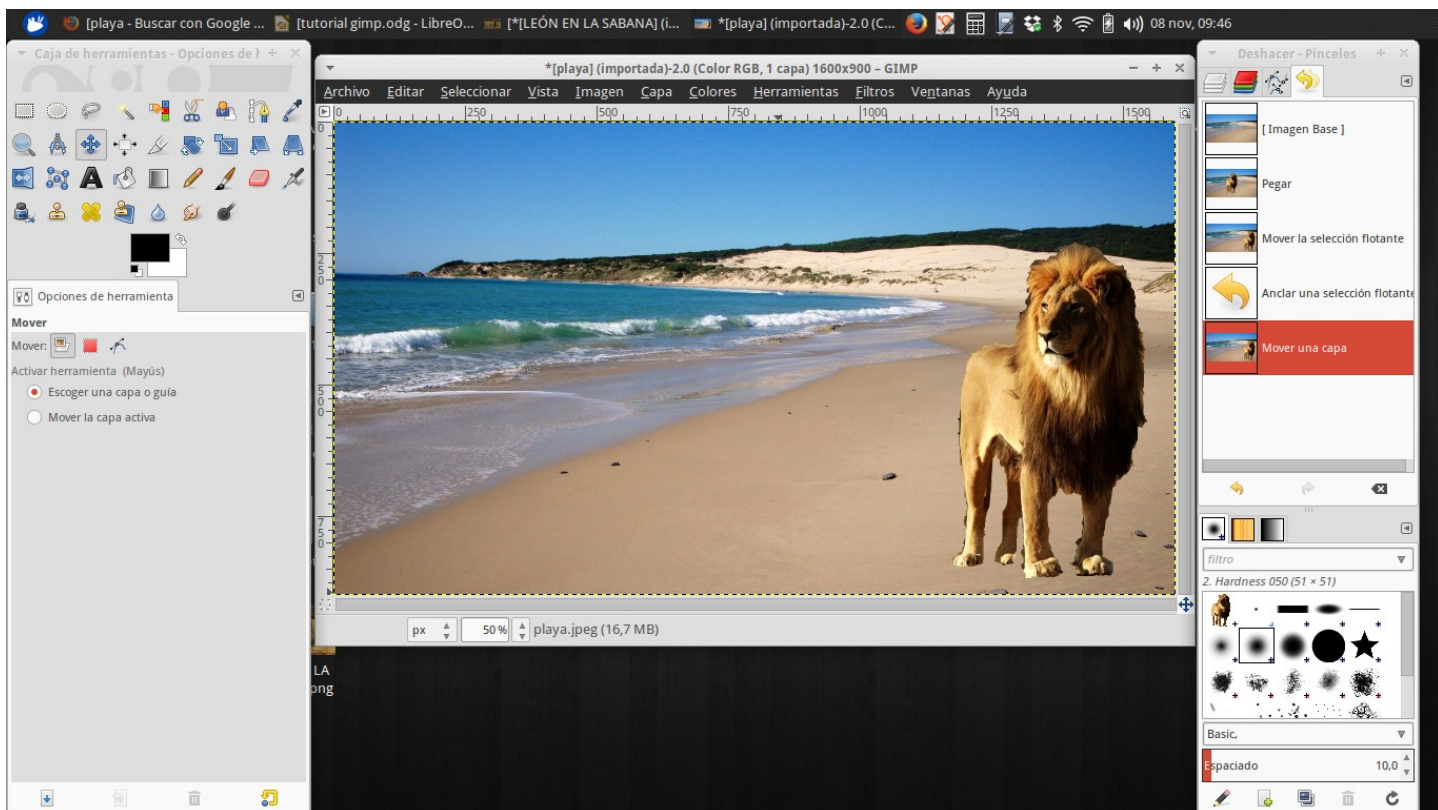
[playa - Buscar con Google ... [tutorial gimp.odg - LibreO... [*[LEÓN EN LA SABANA] (i... *[playa] (importada)-2.0 (C... 08 nov, 09:46

Caja de herramientas - Opciones de h

*[playa] (importada)-2.0 (Color RGB, 1 capa) 1600x900 – GIMP

Archivo Editar Seleccionar Vista Imagen Capa Colores Herramientas Filtros Ventanas Ayuda

0 250 500 750 1000 1250 1500

Opciones de herramienta

Mover

Mover:

Activar herramienta (Mayús)

Escoger una capa o guía

Mover la capa activa

px 50 % playa.jpeg (16,7 MB)

LA
ong

Deshacer - Pinceles

[ Imagen Base ]

Pegar

Mover la selección flotante

Anclar una selección flotante

Mover una capa

filtro

2. Hardness 050 (51 × 51)

Basic,

Espaciado 10,0